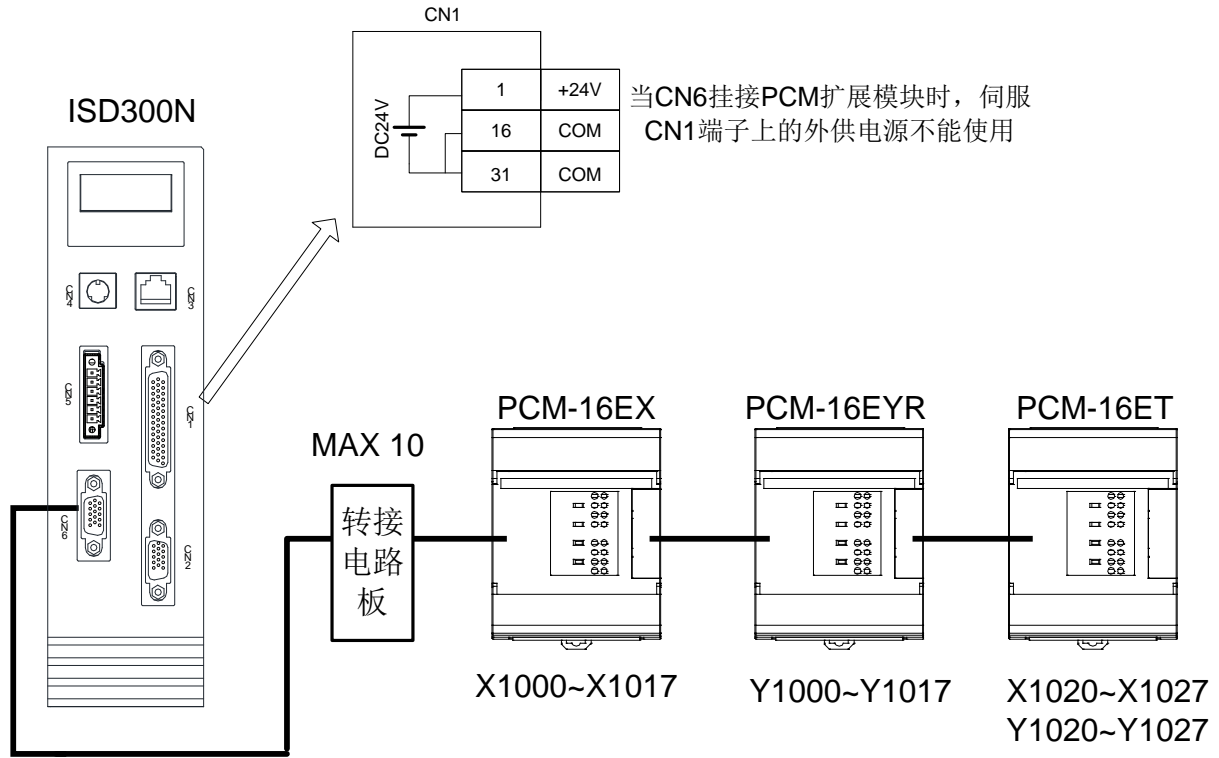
CN1

DC24V

| 1 | +24V |
|---|---|
| 16 | COM |
| 31 | COM |

当CN6挂接PCM扩展模块时，伺服CN1端子上的外供电源不能使用

ISD300N

CN4

CN3

CN5

CN1

CN6

CN2

MAX 10

转接电路板

PCM-16EX

PCM-16EYR

PCM-16ET

X1000~X1017

Y1000~Y1017

X1020~X1027
Y1020~Y1027